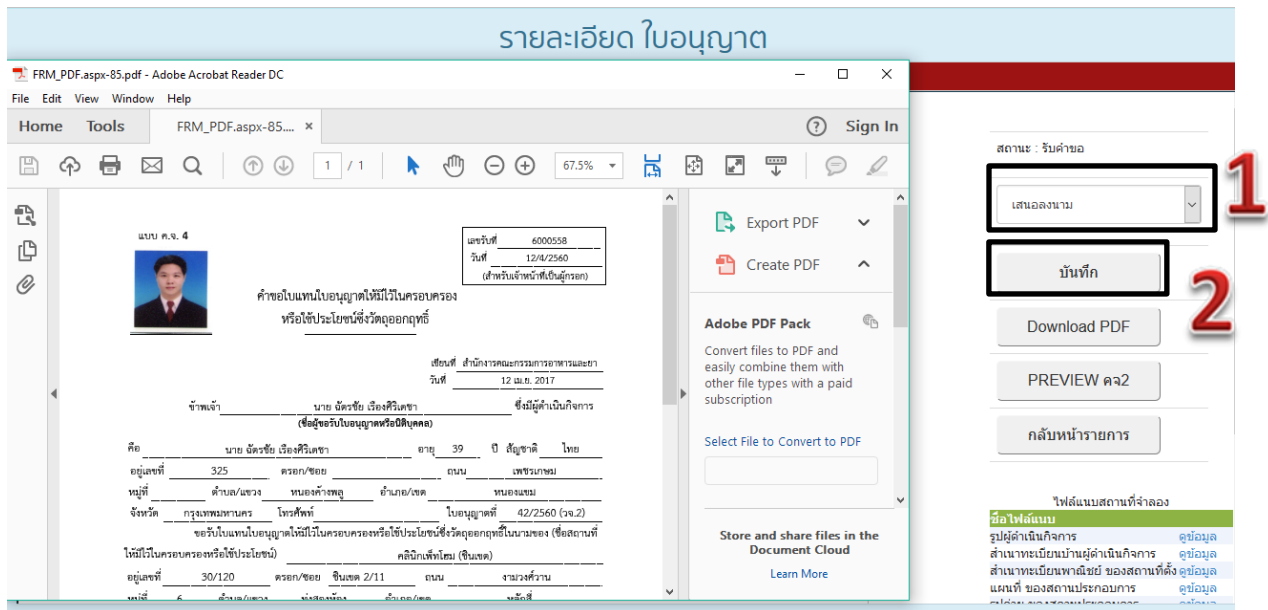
รายละเอียด ใบอนุญาต

FRM_PDF.aspx-85.pdf - Adobe Acrobat Reader DC

File Edit View Window Help

Home Tools FRM_PDF.aspx-85.... ×

? Sign In

1 / 1 67.5%

แบบ ค.จ. 4

เลขรับที่ 6000558
วันที่ 12/4/2560
(สำหรับเจ้าหน้าที่เป็นผู้กรอก)

คำขอใบแทนใบอนุญาตให้มีไว้ในครอบครอง
หรือใช้ประโยชน์ซึ่งวัตถุออกฤทธิ์

เขียนที่ สำนักงานคณะกรรมการอาหารและยา
วันที่ 12 เม.ย. 2017

ข้าพเจ้า นาย ฉัตรชัย เรืองศิริเดชา ซึ่งมีผู้ดำเนินกิจการ
(ชื่อผู้ขอรับใบอนุญาตหรือนิติบุคคล)

คือ นาย ฉัตรชัย เรืองศิริเดชา อายุ 39 ปี สัญชาติ ไทย
อยู่เลขที่ 325 ตรอก/ซอย ถนน เพชรเกษม
หมู่ที่ ตำบล/แขวง หนองค้างพลู อำเภอ/เขต หนองแขม
จังหวัด กรุงเทพมหานคร โทรศัพท์ ใบอนุญาตที่ 42/2560 (วจ.2)
ขอรับใบแทนใบอนุญาตให้มีไว้ในครอบครองหรือใช้ประโยชน์ซึ่งวัตถุออกฤทธิ์ในนามของ (ชื่อสถานที่ให้มีไว้ในครอบครองหรือใช้ประโยชน์) คลินิกเพ็ทโฮม (ซินเซต)
อยู่เลขที่ 30/120 ตรอก/ซอย ซินเซต 2/11 ถนน งามวงศ์วาน
หมู่ที่ 6 ตำบล/แขวง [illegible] อำเภอ/เขต หลักสี่

Export PDF
Create PDF
Adobe PDF Pack
Convert files to PDF and easily combine them with other file types with a paid subscription
Select File to Convert to PDF
Store and share files in the Document Cloud
Learn More

สถานะ : รับคำขอ
เสนอลงนาม
1
บันทึก
2
Download PDF
PREVIEW คจ2
กลับหน้ารายการ

ไฟล์แนบสถานที่จำลอง

| ชื่อไฟล์แนบ | |
|---|---|
| รูปผู้ดำเนินกิจการ | ดูข้อมูล |
| สำเนาทะเบียนบ้านผู้ดำเนินกิจการ | ดูข้อมูล |
| สำเนาทะเบียนพาณิชย์ ของสถานที่ตั้ง | ดูข้อมูล |
| แผนที่ ของสถานประกอบการ | ดูข้อมูล |
| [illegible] | ดูข้อมูล |